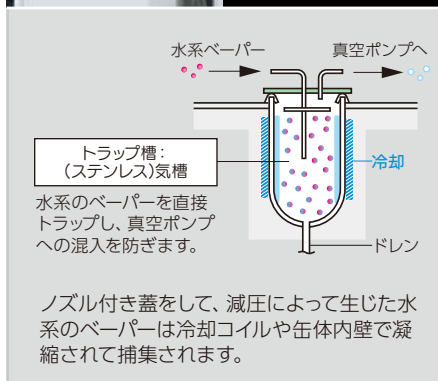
水系ベーパー

真空ポンプへ

トラップ槽：
(ステンレス)気槽

冷却

水系のベーパーを直接トラップし、真空ポンプへの混入を防ぎます。

ドレン

ノズル付き蓋をして、減圧によって生じた水系のベーパーは冷却コイルや缶体内壁で凝縮されて捕集されます。